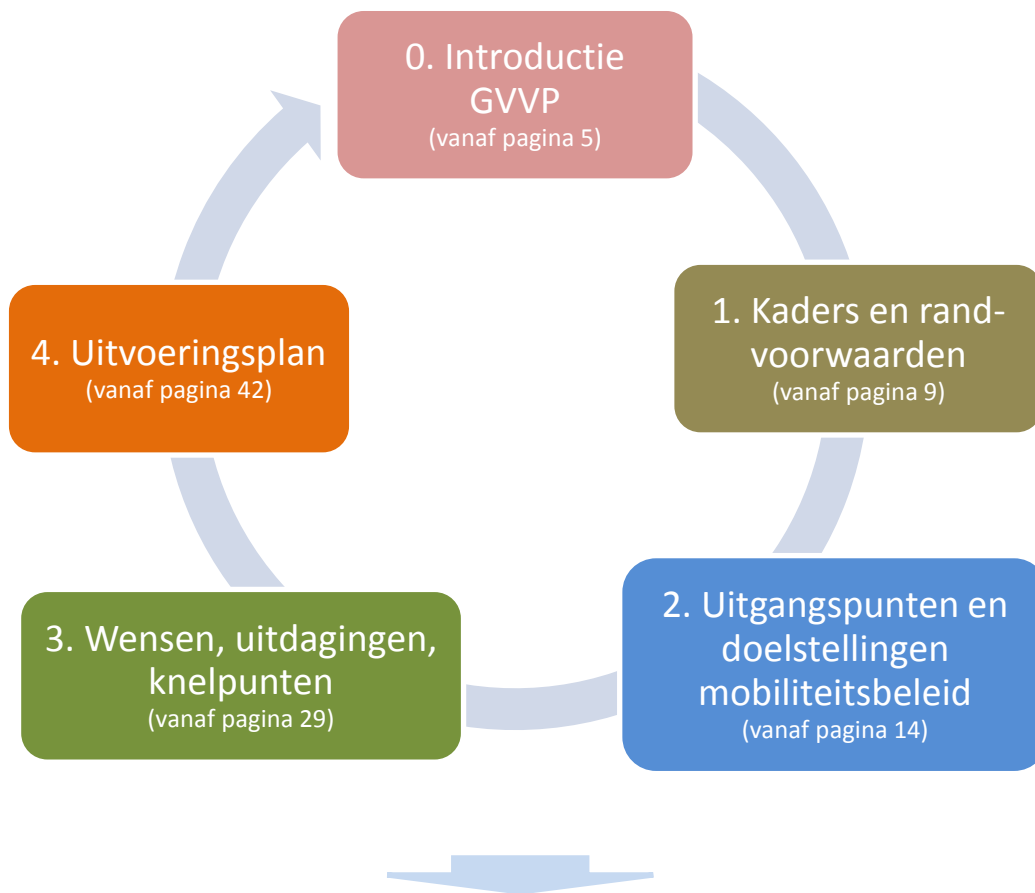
0. Introductie GVVP
(vanaf pagina 5)

1. Kaders en randvoorwaarden
(vanaf pagina 9)

2. Uitgangspunten en doelstellingen mobiliteitsbeleid
(vanaf pagina 14)

3. Wensen, uitdagingen, knelpunten
(vanaf pagina 29)

4. Uitvoeringsplan
(vanaf pagina 42)